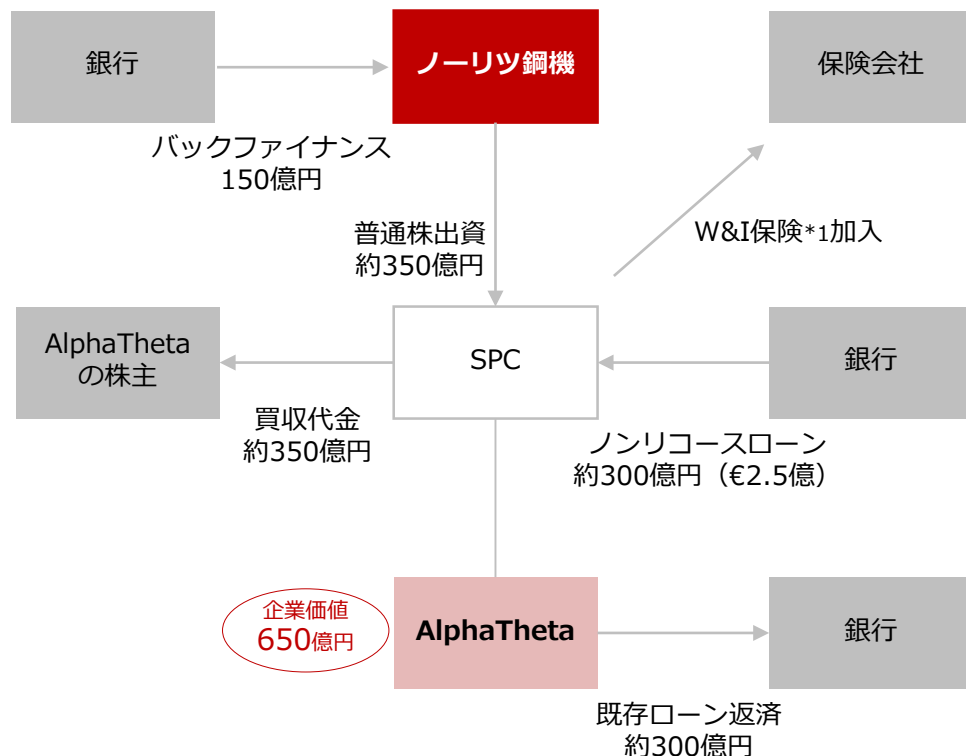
銀行

ノーリツ鋼機

保険会社

バックファイナンス
150億円

普通株出資
約350億円

W&I保険*1加入

AlphaTheta
の株主

SPC

銀行

買収代金
約350億円

ノンリコースローン
約300億円（€2.5億）

企業価値
650億円

AlphaTheta

銀行

既存ローン返済
約300億円